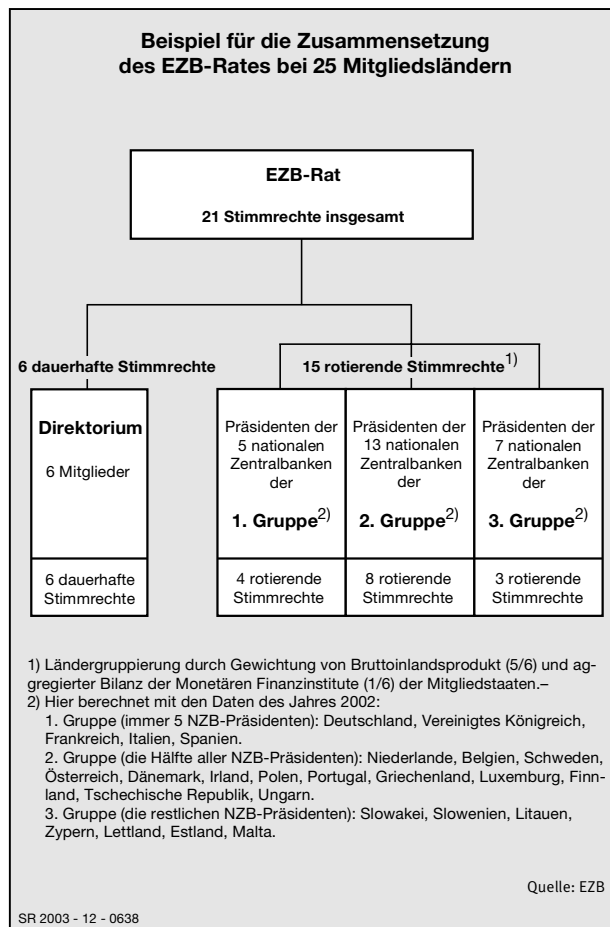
Beispiel für die Zusammensetzung des EZB-Rates bei 25 Mitgliedsländern

EZB-Rat

21 Stimmrechte insgesamt

6 dauerhafte Stimmrechte

15 rotierende Stimmrechte$^{1)}$

Direktorium

6 Mitglieder

6 dauerhafte Stimmrechte

Präsidenten der 5 nationalen Zentralbanken der

1. Gruppe$^{2)}$

4 rotierende Stimmrechte

Präsidenten der 13 nationalen Zentralbanken der

2. Gruppe$^{2)}$

8 rotierende Stimmrechte

Präsidenten der 7 nationalen Zentralbanken der

3. Gruppe$^{2)}$

3 rotierende Stimmrechte

1) Ländergruppierung durch Gewichtung von Bruttoinlandsprodukt (5/6) und aggregierter Bilanz der Monetären Finanzinstitute (1/6) der Mitgliedstaaten.–
2) Hier berechnet mit den Daten des Jahres 2002:
1. Gruppe (immer 5 NZB-Präsidenten): Deutschland, Vereinigtes Königreich, Frankreich, Italien, Spanien.
2. Gruppe (die Hälfte aller NZB-Präsidenten): Niederlande, Belgien, Schweden, Österreich, Dänemark, Irland, Polen, Portugal, Griechenland, Luxemburg, Finnland, Tschechische Republik, Ungarn.
3. Gruppe (die restlichen NZB-Präsidenten): Slowakei, Slowenien, Litauen, Zypern, Lettland, Estland, Malta.

Quelle: EZB

SR 2003 - 12 - 0638